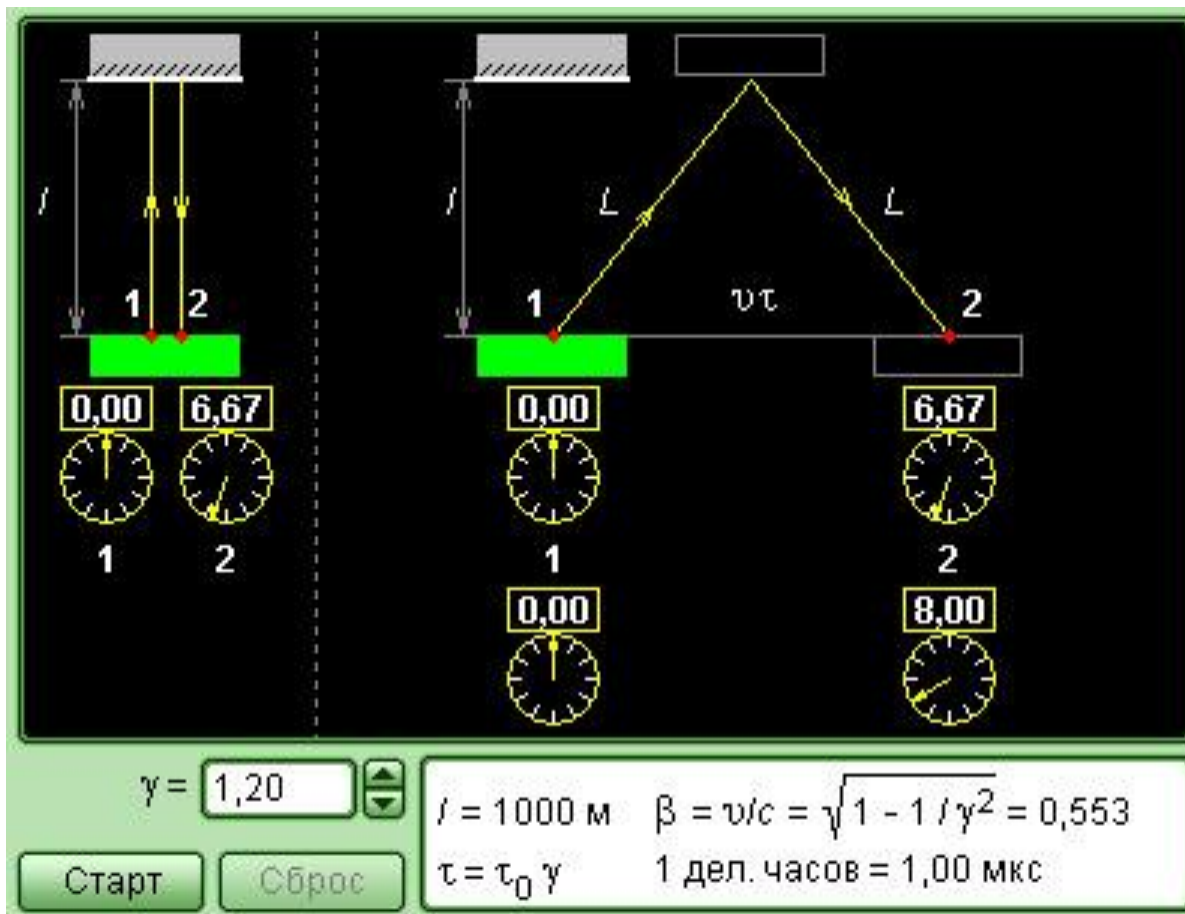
$l$

1 2

0,00 6,67

1 2

$l$

$L$ $L$

1 $\upsilon\tau$ 2

0,00 6,67

1 2

0,00 8,00

$\gamma$ = 1,20

Старт Сброс

$l$ = 1000 м $\beta = \upsilon/c = \sqrt{1 - 1/\gamma^2} = 0,553$

$\tau = \tau_0 \gamma$ 1 дел. часов = 1,00 мкс